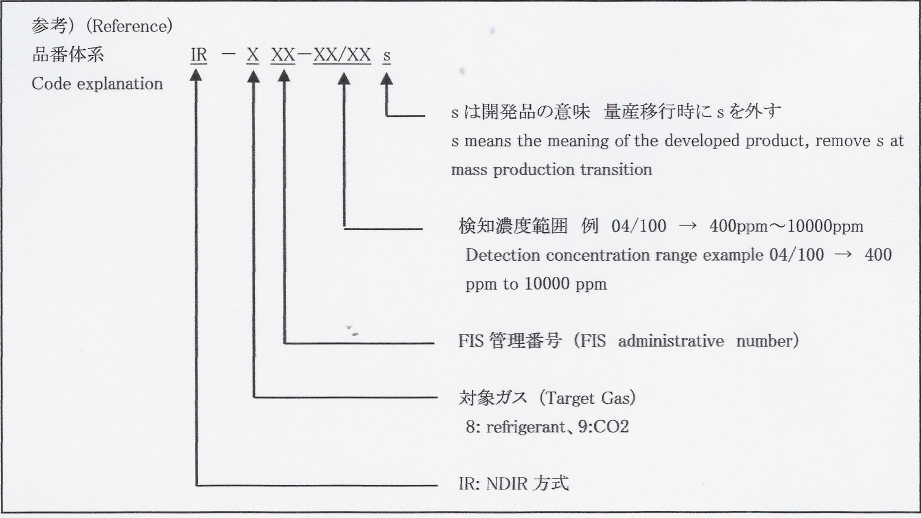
参考) (Reference)
品番体系 IR − X XX−XX/XX s
Code explanation

s は開発品の意味 量産移行時に s を外す
s means the meaning of the developed product, remove s at mass production transition

検知濃度範囲 例 04/100 → 400ppm〜10000ppm
Detection concentration range example 04/100 → 400 ppm to 10000 ppm

FIS 管理番号 (FIS administrative number)

対象ガス (Target Gas)
8: refrigerant、9:CO2

IR: NDIR 方式